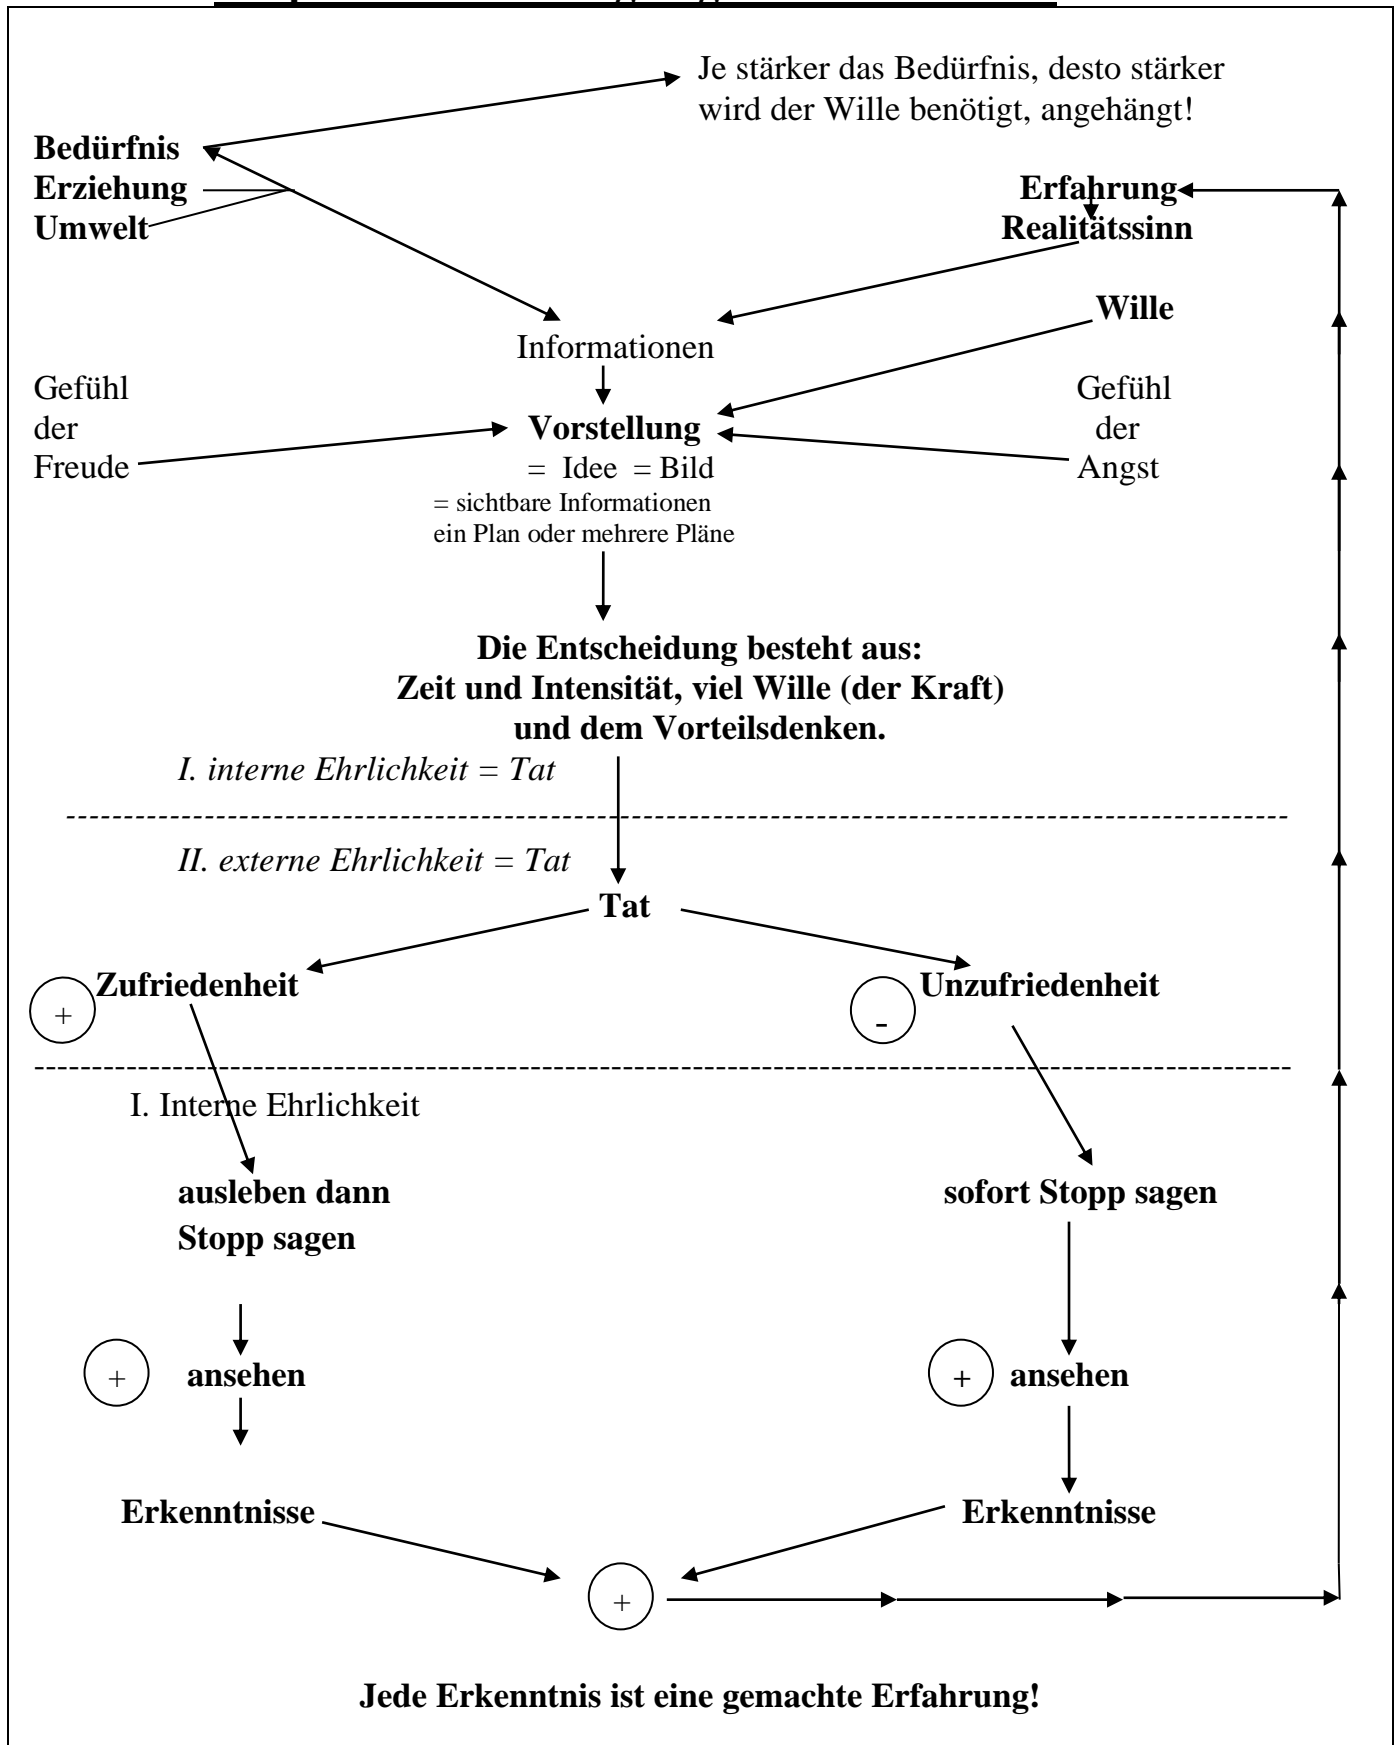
Je stärker das Bedürfnis, desto stärker wird der Wille benötigt, angehängt!

**Bedürfnis**
**Erziehung**
**Umwelt**

**Erfahrung**
**Realitätssinn**

**Wille**

Informationen

Gefühl der Freude

**Vorstellung**
= Idee = Bild
= sichtbare Informationen
ein Plan oder mehrere Pläne

Gefühl der Angst

**Die Entscheidung besteht aus:**
**Zeit und Intensität, viel Wille (der Kraft)**
**und dem Vorteilsdenken.**

*I. interne Ehrlichkeit = Tat*

*II. externe Ehrlichkeit = Tat*

**Tat**

+ **Zufriedenheit**

- **Unzufriedenheit**

I. Interne Ehrlichkeit

**ausleben dann Stopp sagen**

**sofort Stopp sagen**

+ **ansehen**

+ **ansehen**

**Erkenntnisse**

**Erkenntnisse**

+

**Jede Erkenntnis ist eine gemachte Erfahrung!**